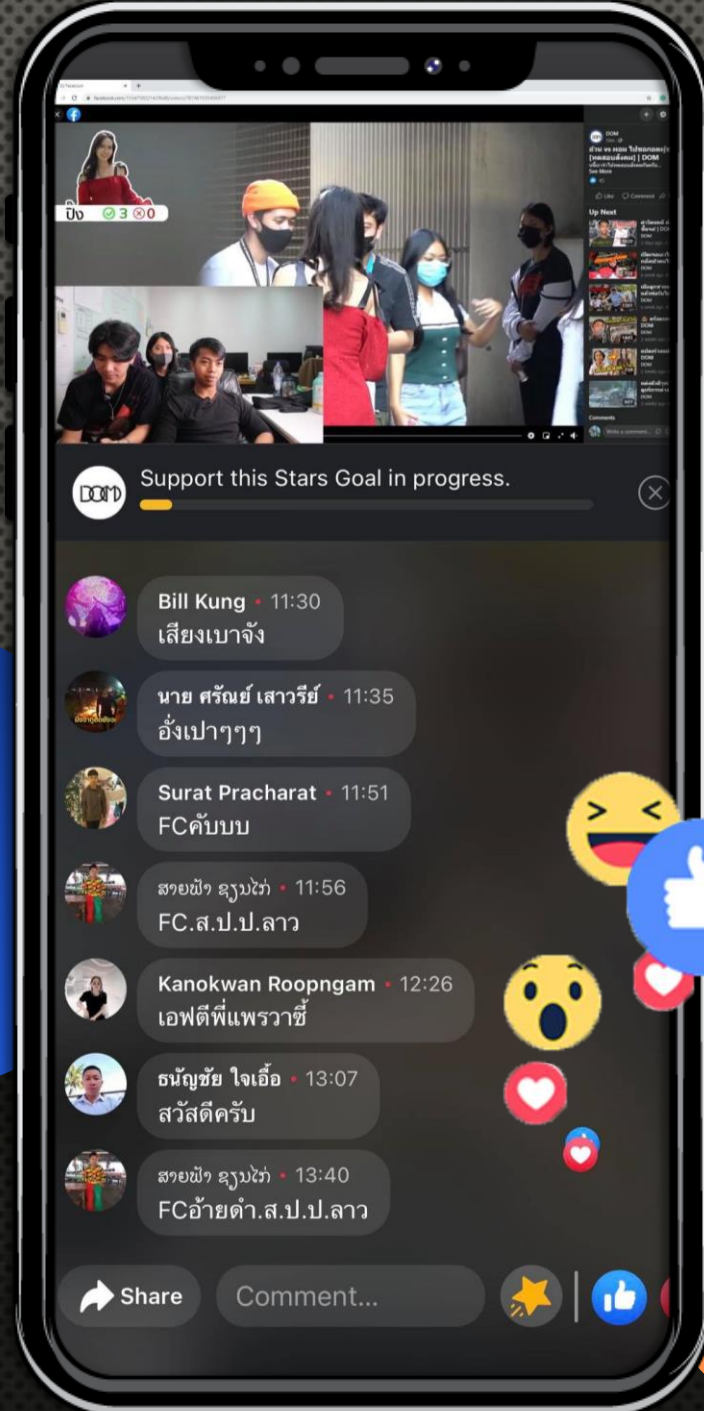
ปิง 3 0

DOM
ด้วย vs หอม ไปพอกอดๆ [ทดสอบสังคม] | DOM
See More

Up Next

Comments

Support this Stars Goal in progress.

Bill Kung • 11:30
เสียงเบาจัง

นาย ศรัณย์ เสาวรีย์ • 11:35
อั๋งเปาๆๆๆ

Surat Pracharat • 11:51
FCคับบบ

ສາຍຟ້າ ຊຽນໄກ່ • 11:56
FC.ส.ป.ป.ลาว

Kanokwan Roopngam • 12:26
เอฟตีพี่แพรวาซี้

ธนัญชัย ใจเอื้อ • 13:07
สวัสดีครับ

ສາຍຟ້າ ຊຽນໄກ່ • 13:40
FCอ้ายดำ.ส.ป.ป.ลาว

Share
Comment...